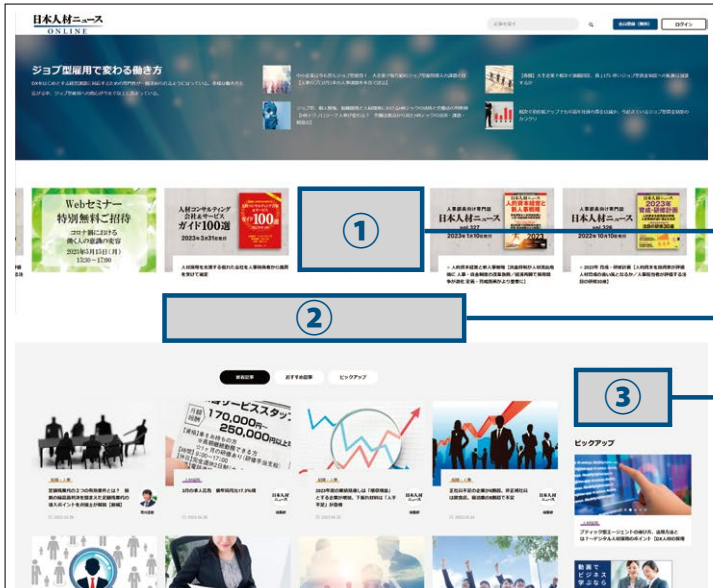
日本人材ニュース
ONLINE

会員登録（無料）
ログイン

ジョブ型雇用で変わる働き方

Webセミナー
特別無料ご招待
コロナ禍における
働く人の意識の変容

人材コンサルティング会社&サービス
ガイド100選

日本人材ニュース

日本人材ニュース

①

②

③

新着記事
おすすめ記事
ピックアップ

170,000
250,000

ピックアップ

動画で
ビジネス
学ぶなら